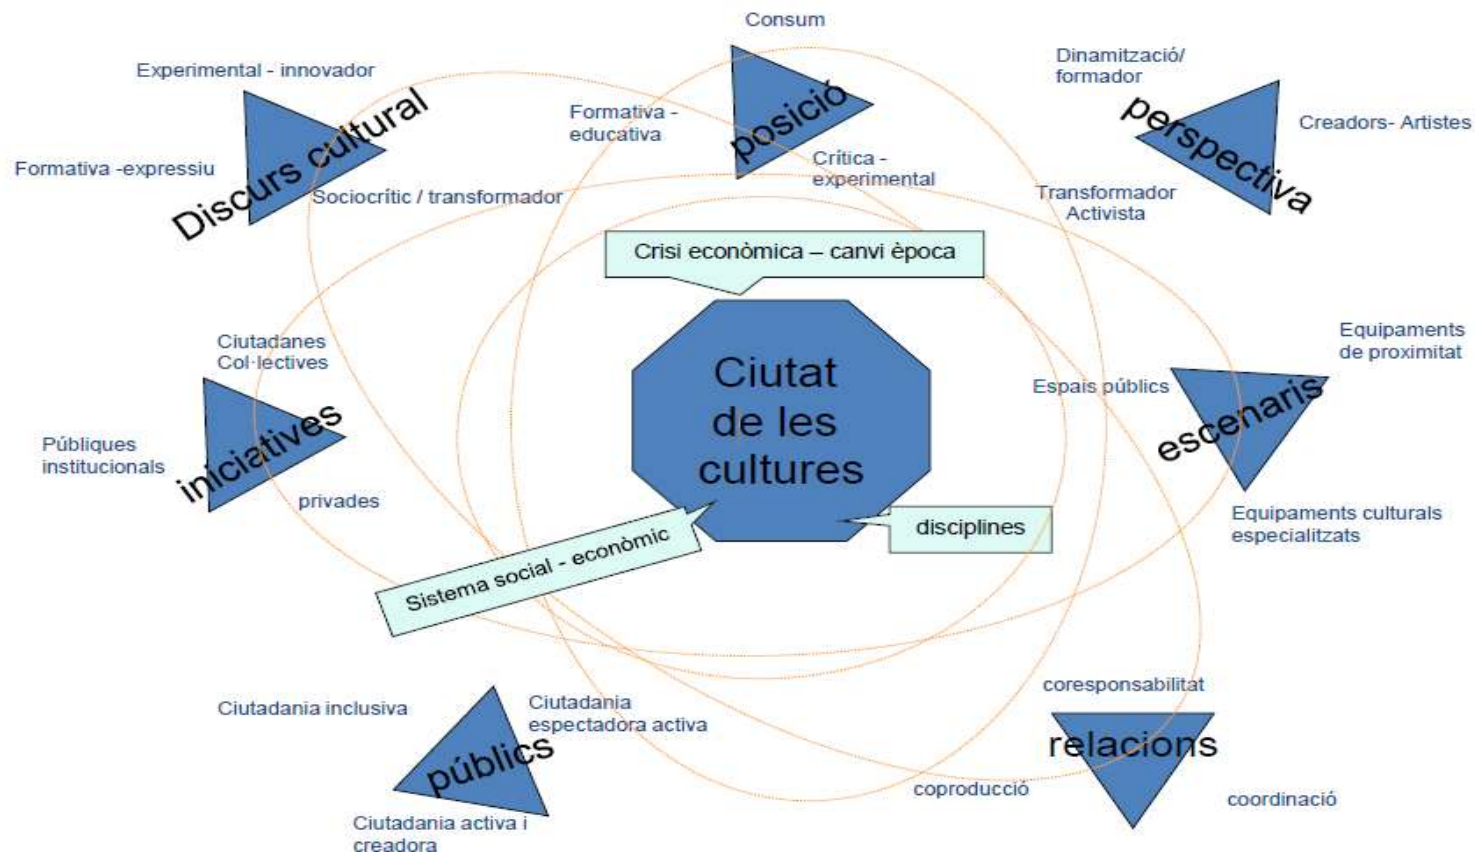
Consum

Experimental - innovador

Dinamització/ formador

Formativa - educativa

posició

perspectiva

Creadors- Artistes

Discurs cultural

Formativa -expressiu

Crítica - experimental

Sociocrític / transformador

Transformador Activista

Crisi econòmica – canvi època

Ciutadanes Col·lectives

Equipaments de proximitat

Ciutat de les cultures

Espais públics

iniciatives

Públiques institucionals

escenaris

privades

disciplines

Equipaments culturals especialitzats

Sistema social - econòmic

coresponsabilitat

Ciutadania inclusiva

Ciutadania espectadora activa

relacions

públics

coproducció

coordinació

Ciutadania activa i creadora